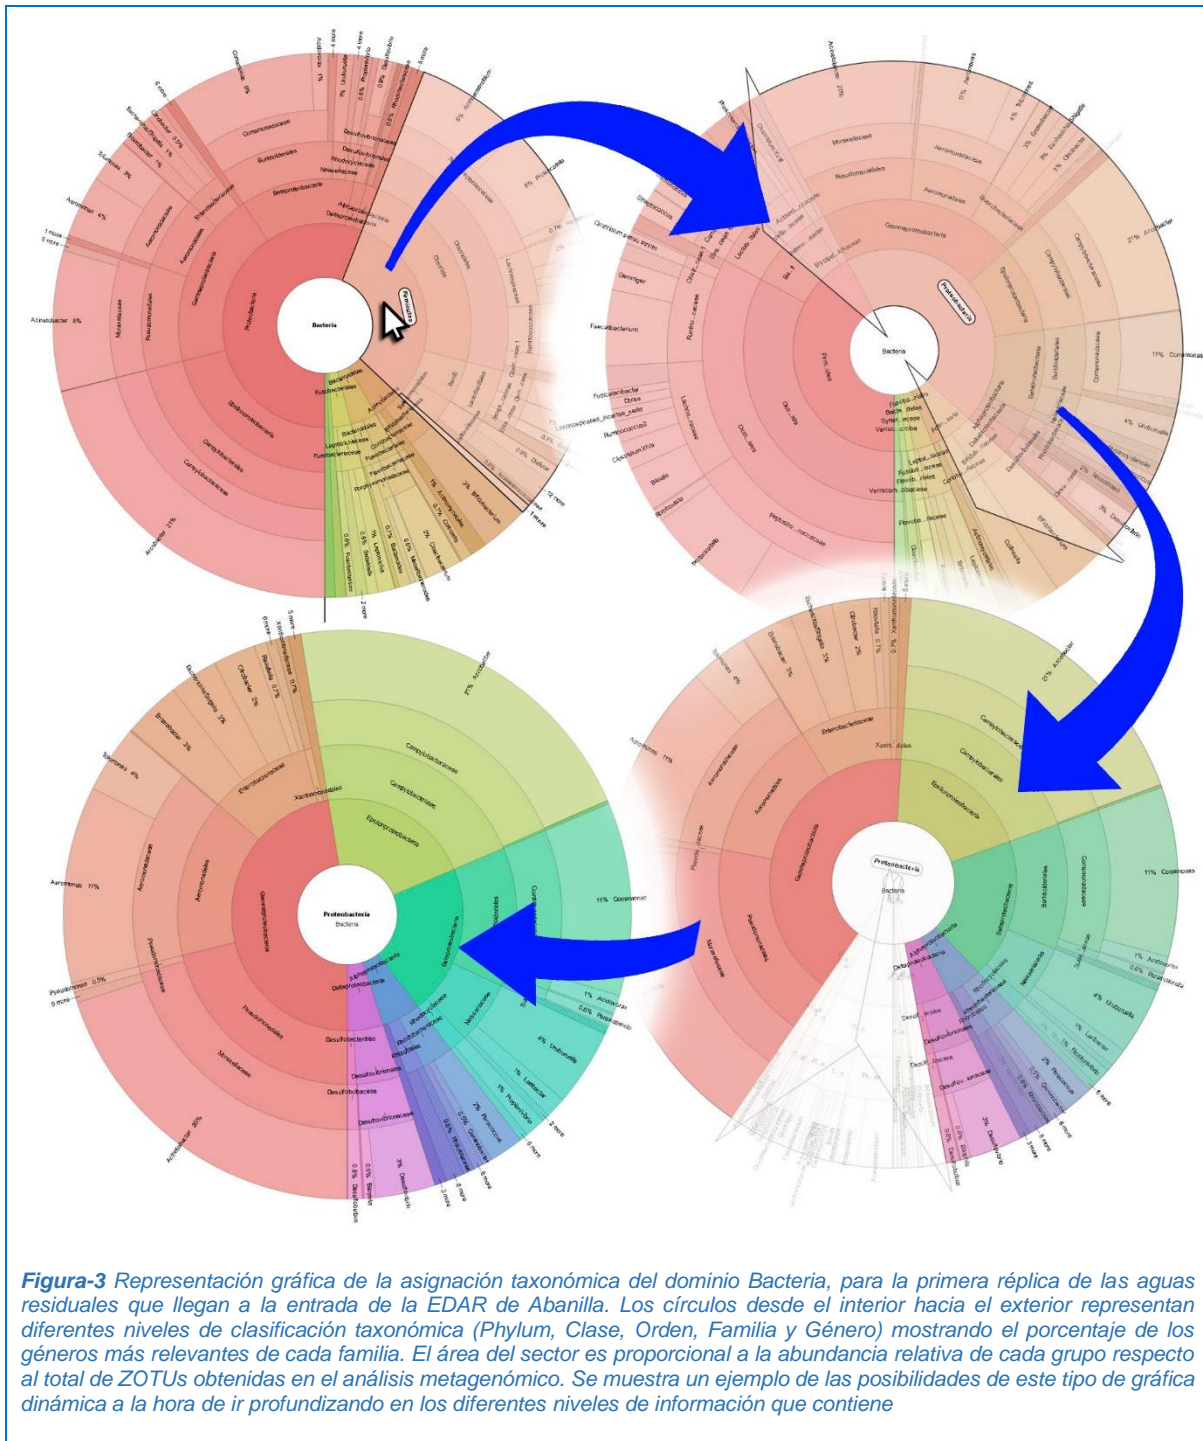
Bacteria

Firmicutes

Proteobacteria

Bacteria

Proteobacteria

Bacteria

Proteobacteria

Bacteria

Gammaproteobacteria

Epsilonproteobacteria

Betaproteobacteria

Campylobacterales

Campylobacteraceae

21% Arcobacter

Aeromonadales

Aeromonadaceae

Aeromonas 11%

Pseudomonadales

Moraxellaceae

Acinetobacter 20%

Enterobacteriaceae

Burkholderiales

Comamonadaceae

11% Cloacibacterium

4% Uruburuella

Desulfobacterales

Desulfovibrionales

Desulfovibrionaceae

Deltaproteobacteria

Alphaproteobacteria

Xanthomonadales

Neisseriaceae

Pseudomonas 0.5%

6 more

**Figura-3** *Representación gráfica de la asignación taxonómica del dominio Bacteria, para la primera réplica de las aguas residuales que llegan a la entrada de la EDAR de Abanilla. Los círculos desde el interior hacia el exterior representan diferentes niveles de clasificación taxonómica (Phylum, Clase, Orden, Familia y Género) mostrando el porcentaje de los géneros más relevantes de cada familia. El área del sector es proporcional a la abundancia relativa de cada grupo respecto al total de ZOTUs obtenidas en el análisis metagenómico. Se muestra un ejemplo de las posibilidades de este tipo de gráfica dinámica a la hora de ir profundizando en los diferentes niveles de información que contiene*